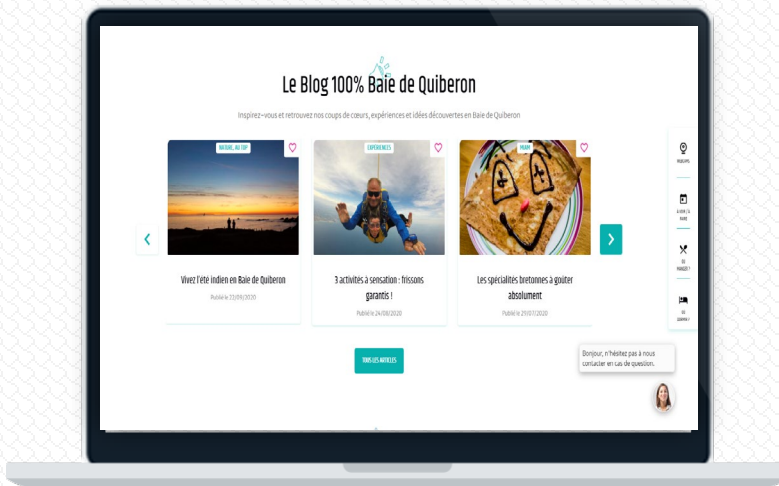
Le Blog 100% Baie de Quiberon

Inspirez-vous et retrouvez nos coups de cœurs, expériences et idées découvertes en Baie de Quiberon

NATURE, AU TOP

Vivez l'été indien en Baie de Quiberon

Publié le 22/09/2020

EXPÉRIENCES

3 activités à sensation : frissons garantis !

Publié le 24/08/2020

MIAM

Les spécialités bretonnes à goûter absolument

Publié le 21/07/2020

TOUS LES ARTICLES

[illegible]

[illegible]

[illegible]

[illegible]

Bonjour, n'hésitez pas à nous contacter en cas de question.